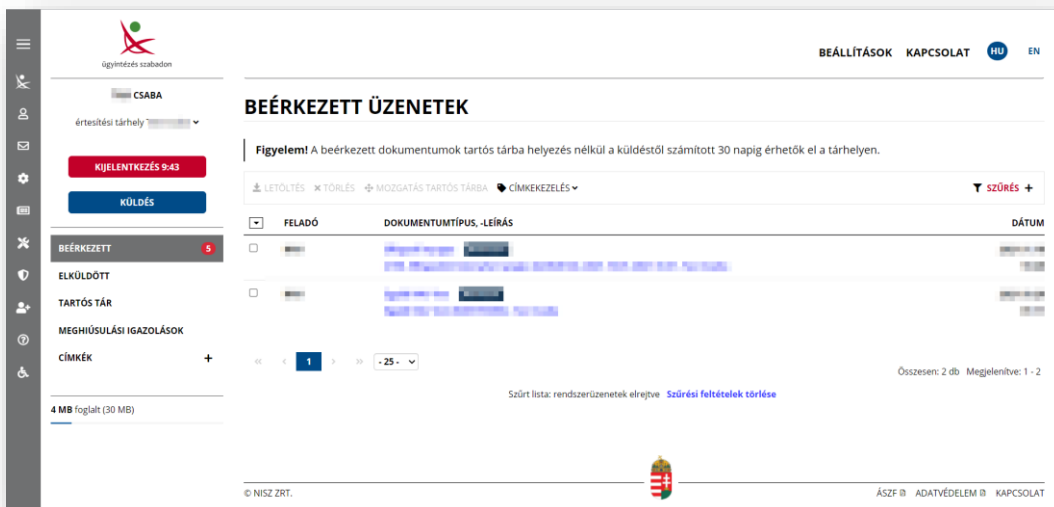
ügyintézés szabadon

BEÁLLÍTÁSOK KAPCSOLAT HU EN

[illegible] CSABA
értesítési tárhely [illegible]

KIJELENTKEZÉS 9:43
KÜLDÉS

BEÉRKEZETT 5
ELKÜLDÖTT
TARTÓS TÁR
MEGHIÚSULÁSI IGAZOLÁSOK
CÍMKÉK +

4 MB foglalt (30 MB)

BEÉRKEZETT ÜZENETEK

Figyelem! A beérkezett dokumentumok tartós tárba helyezés nélkül a küldéstől számított 30 napig érhetők el a tárhelyen.

LETÖLTÉS × TÖRLÉS MOZGATÁS TARTÓS TÁRBA CÍMKEKEZELÉS SZŰRÉS +

| | FELADÓ | DOKUMENTUMTÍPUS, -LEÍRÁS | DÁTUM |
|---|---|---|---|
| | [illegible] | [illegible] | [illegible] |
| | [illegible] | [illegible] | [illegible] |

« ‹ 1 › » - 25 -

Összesen: 2 db Megjelenítve: 1 - 2

Szűrt lista: rendszerüzenetek elrejtve Szűrési feltételek törlése

© NISZ ZRT.

ÁSZF ADATVÉDELEM KAPCSOLAT